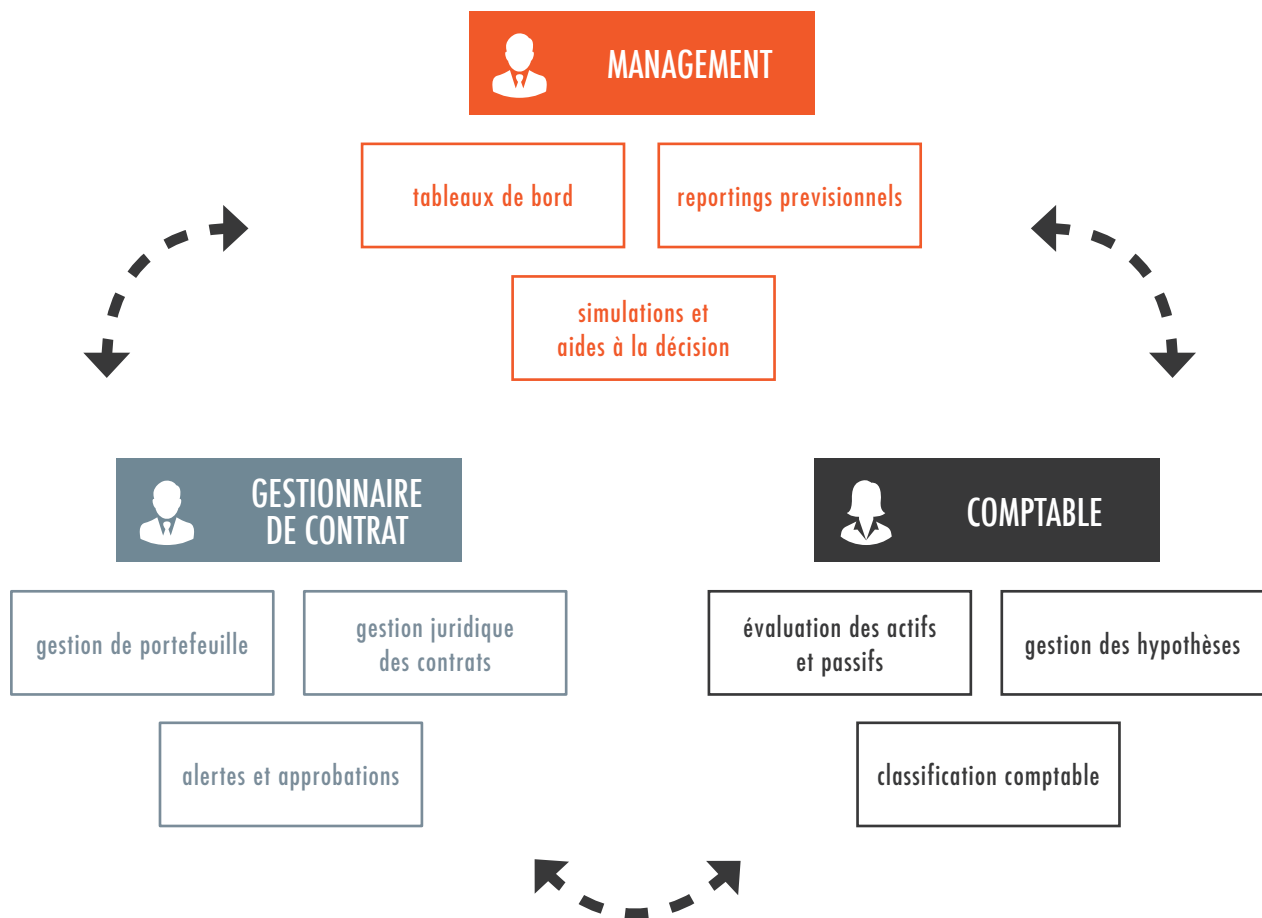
MANAGEMENT

tableaux de bord

reportings previsionnels

simulations et aides à la décision

GESTIONNAIRE DE CONTRAT

gestion de portefeuille

gestion juridique des contrats

alertes et approbations

COMPTABLE

évaluation des actifs et passifs

gestion des hypothèses

classification comptable